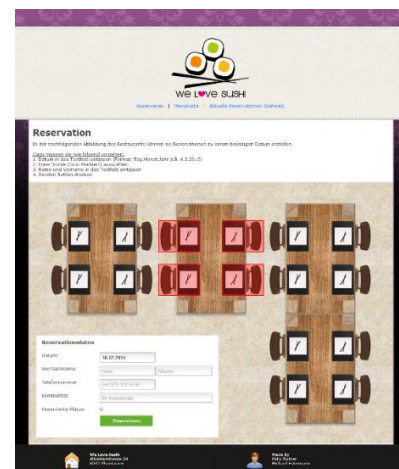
we l♥ve SUSHI

Reservation | Menukarte | Aktuelle Reservationen (Admin)

Reservation

In der nachfolgenden Abbildung des Restaurants können sie Reservationen zu einem beliebigen Datum erstellen.

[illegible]
1. Datum in das Textfeld eintippen (Format: Tag.Monat.Jahr z.B. 4.5.2013)
2. Freie Tische (Grün Markiert) auswählen
3. Name und Vorname in das Textfeld eintippen
4. Senden Button drücken

Reservationsdaten

Datum: 18.07.2014

Vor/Nachname: Name Vorname

Telefonnummer: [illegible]

Kommentar: Ihr Kommentar

Reservierte Plätze: 0

Reservieren

We Love Sushi
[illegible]
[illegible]

Made by
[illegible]
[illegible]